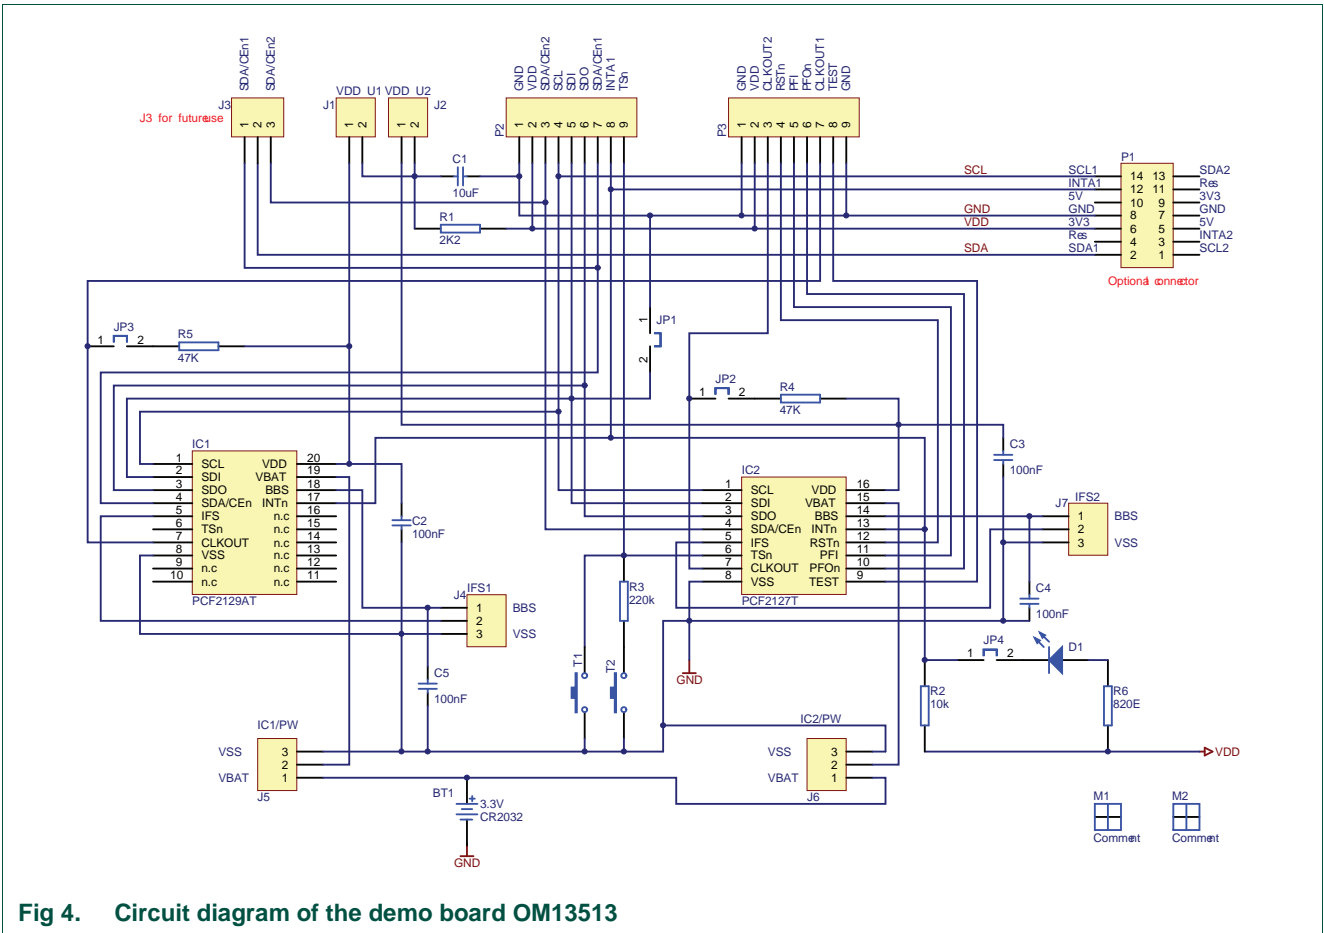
SDA/CEn1
SDA/CEn2
J3
J3 for future use
1 2 3
J1
VDD U1
1 2
VDD U2
1 2
J2
GND
VDD
SDA/CEn2
SCL
SDI
SDO
SDA/CEn1
INTA1
TSn
P2
1 2 3 4 5 6 7 8 9
GND
VDD
CLKOUT2
RSTn
PFI
PFOn
CLKOUT1
TEST
GND
P3
1 2 3 4 5 6 7 8 9
C1
10uF
R1
2K2
SCL
GND
VDD
SDA
P1
SCL1
INTA1
5V
GND
3V3
Res
SDA1
14 13
12 11
10 9
8 7
6 5
4 3
2 1
SDA2
Res
3V3
GND
5V
INTA2
SCL2
Optional connector
JP3
1 2
R5
47K
JP1
1
2
JP2
1 2
R4
47K
C3
100nF
IC1
1 SCL
2 SDI
3 SDO
4 SDA/CEn
5 IFS
6 TSn
7 CLKOUT
8 VSS
9 n.c
10 n.c
VDD 20
VBAT 19
BBS 18
INTn 17
n.c 16
n.c 15
n.c 14
n.c 13
n.c 12
n.c 11
PCF2129AT
C2
100nF
IC2
1 SCL
2 SDI
3 SDO
4 SDA/CEn
5 IFS
6 TSn
7 CLKOUT
8 VSS
VDD 16
VBAT 15
BBS 14
INTn 13
RSTn 12
PFI 11
PFOn 10
TEST 9
PCF2127T
J7
IFS2
1
2
3
BBS
VSS
C4
100nF
J4
IFS1
1
2
3
BBS
VSS
R3
220k
C5
100nF
T1
T2
GND
JP4
1 2
D1
R2
10k
R6
820E
VDD
IC1/PW
VSS
VBAT
3
2
1
J5
IC2/PW
VSS
VBAT
3
2
1
J6
BT1
3.3V
CR2032
GND
M1
Comment
M2
Comment
Fig 4. Circuit diagram of the demo board OM13513